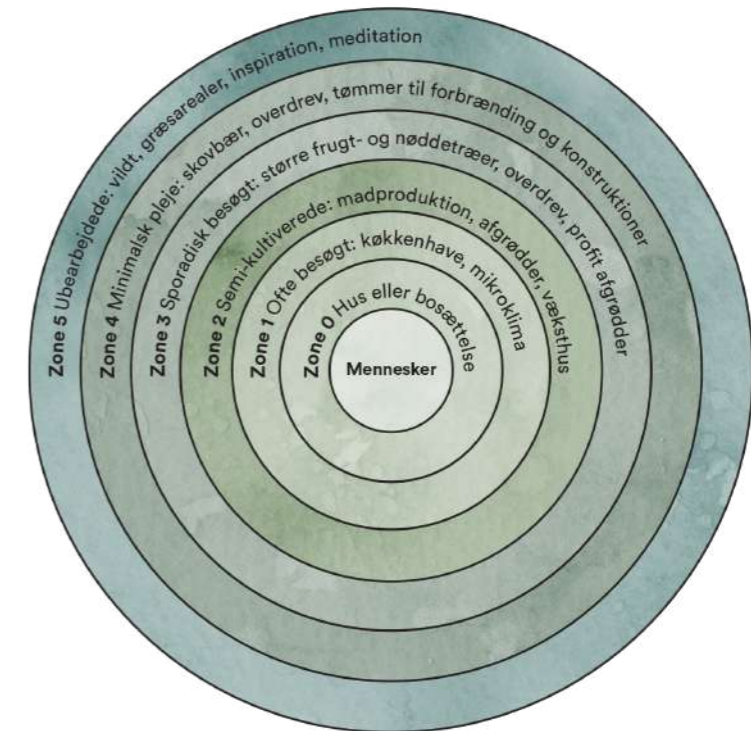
Zone 5 Ubearbejdede: vildt, græsarealer, inspiration, meditation

Zone 4 Minimalsk pleje: skovbær, overdrev, tømmer til forbrænding og konstruktioner

Zone 3 Sporadisk besøgt: større frugt- og nøddetræer, overdrev, profit afgrødder

Zone 2 Semi-kultiverede: madproduktion, afgrødder, væksthus

Zone 1 Ofte besøgt: køkkenhave, mikroklima

Zone 0 Hus eller bosættelse

Mennesker